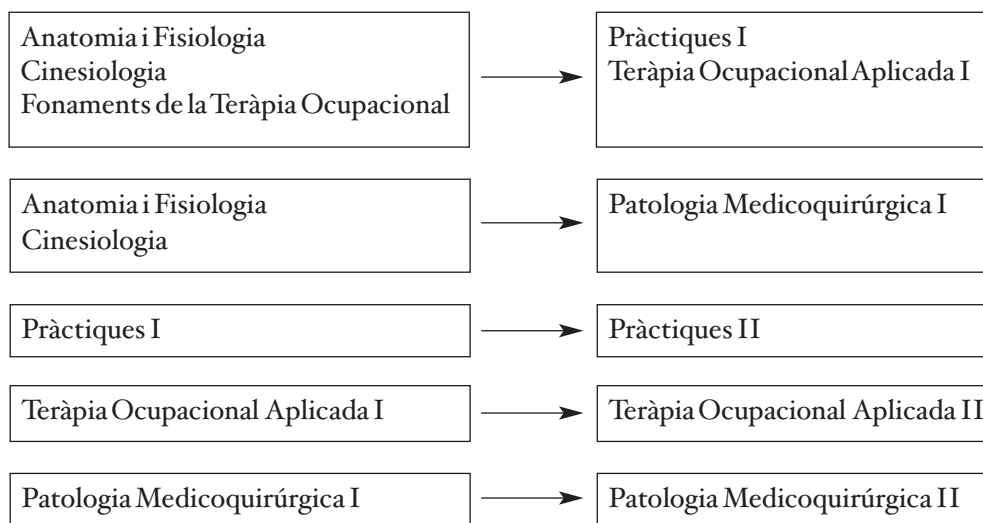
Anatomia i Fisiologia
Cinesiologia
Fonaments de la Teràpia Ocupacional

Pràctiques I
Teràpia Ocupacional Aplicada I

Anatomia i Fisiologia
Cinesiologia

Patologia Medicoquirúrgica I

Pràctiques I

Pràctiques II

Teràpia Ocupacional Aplicada I

Teràpia Ocupacional Aplicada II

Patologia Medicoquirúrgica I

Patologia Medicoquirúrgica II